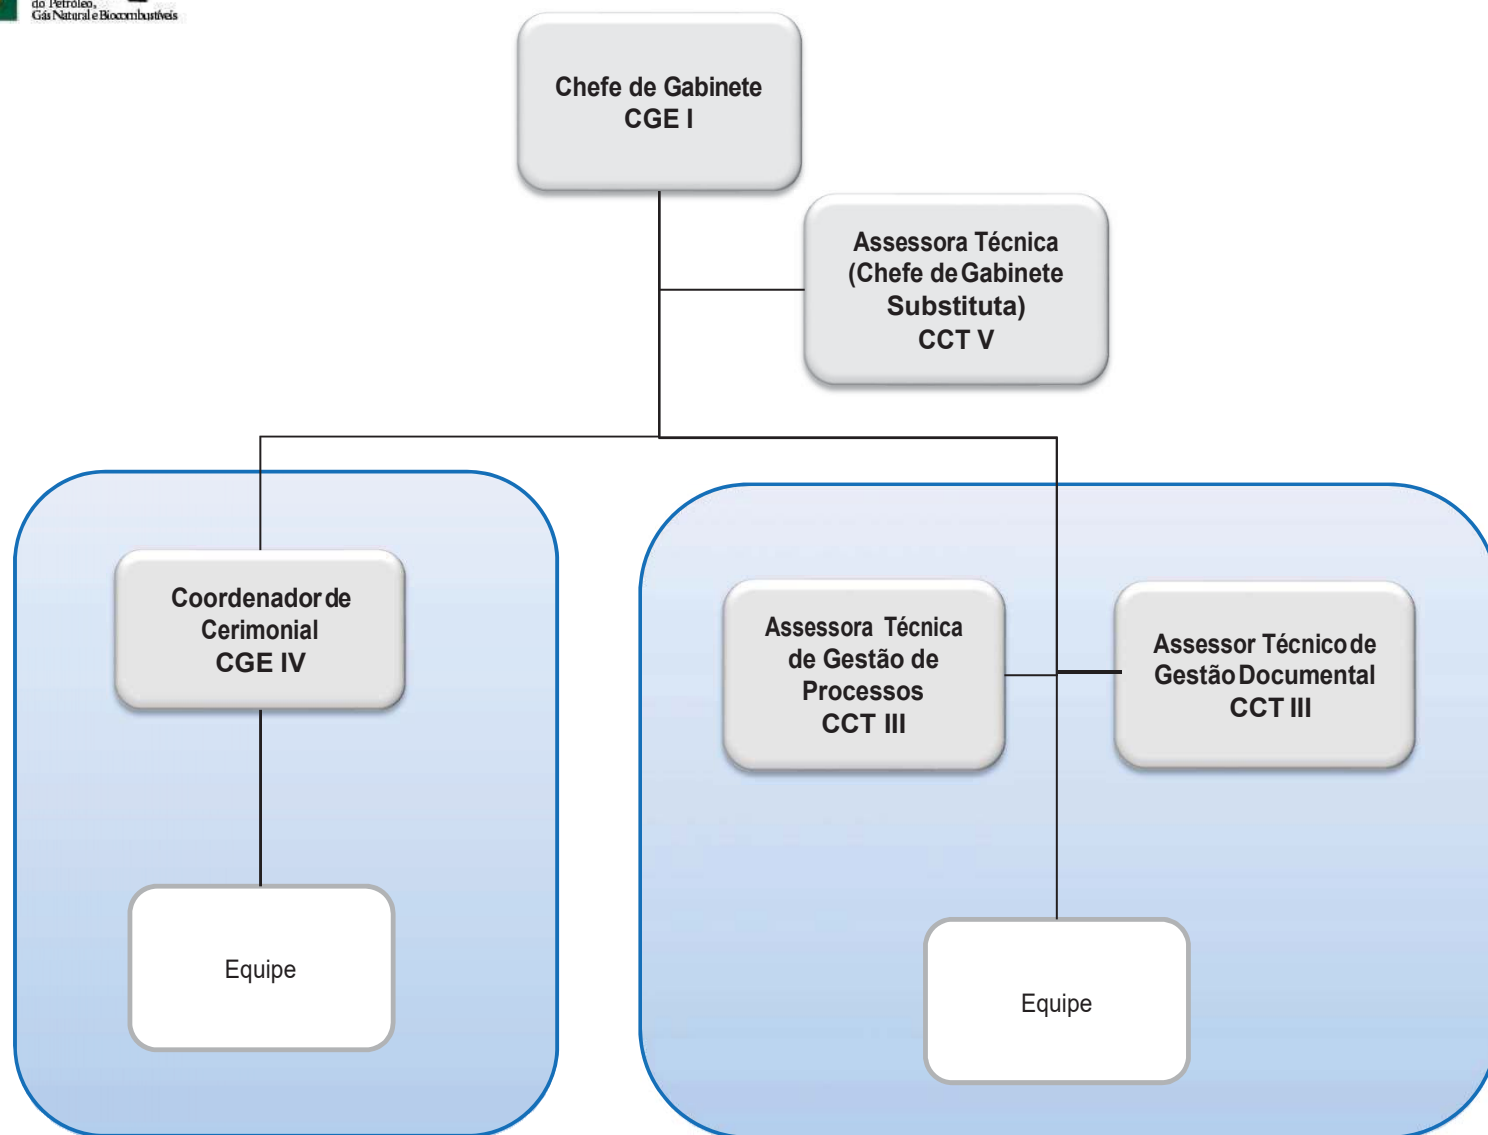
do Petróleo,
Gás Natural e Biocombustíveis

Chefe de Gabinete
CGE I

Assessora Técnica
(Chefe de Gabinete Substituta)
CCT V

Coordenador de Cerimonial
CGE IV

Equipe

Assessora Técnica de Gestão de Processos
CCT III

Assessor Técnico de Gestão Documental
CCT III

Equipe